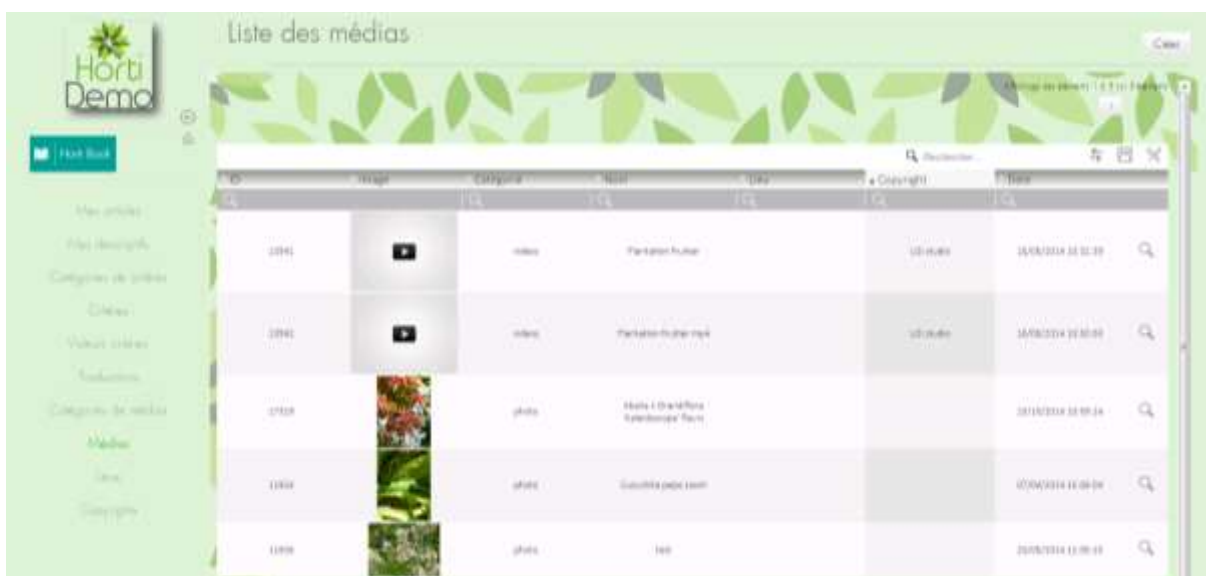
Horti Demo

Horti Book

Mes articles
Mes descriptifs
Catégories de critères
Critères
Valeurs critères
Traductions
Catégories de médias
Médias
Liens
Copyright

Liste des médias

Créer

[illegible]

Rechercher...

| ID | Image | Catégorie | Nom | Lien | Copyright | Date | |
|---|---|---|---|---|---|---|---|
| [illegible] | | vidéo | Plantation fruitier | | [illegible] | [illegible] | |
| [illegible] | | vidéo | Plantation fruitier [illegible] | | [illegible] | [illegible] | |
| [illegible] | | photo | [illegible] | | | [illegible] | |
| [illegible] | | photo | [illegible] | | | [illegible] | |
| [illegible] | | photo | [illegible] | | | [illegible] | |